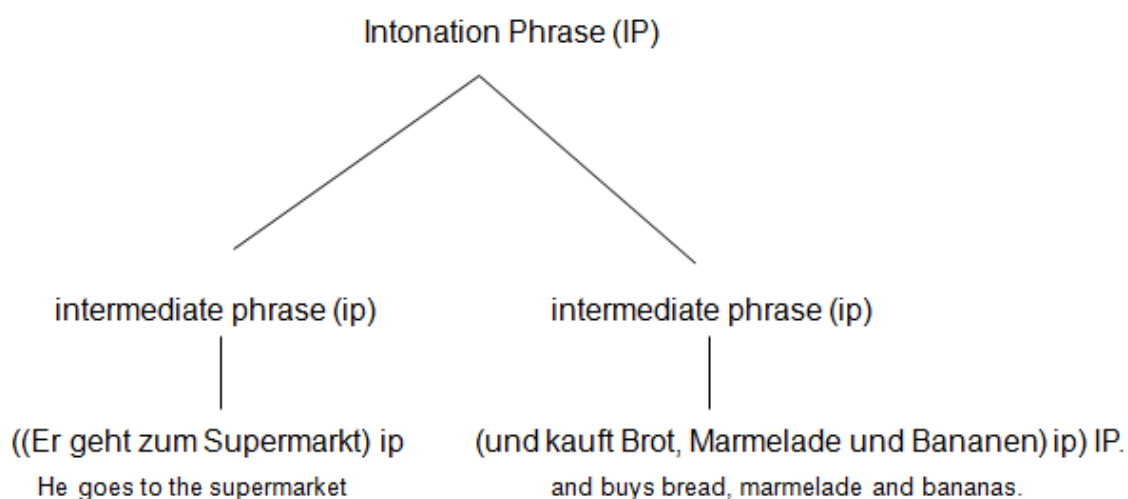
Intonation Phrase (IP)

intermediate phrase (ip)

intermediate phrase (ip)

((Er geht zum Supermarkt) ip

He goes to the supermarket

(und kauft Brot, Marmelade und Bananen) ip) IP.

and buys bread, marmelade and bananas.